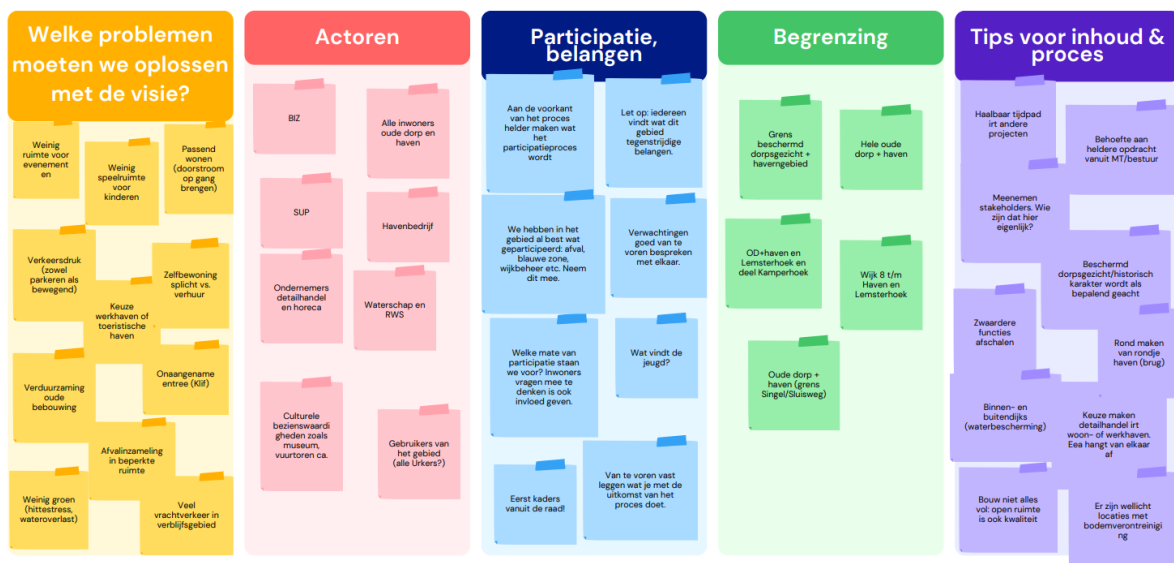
Welke problemen moeten we oplossen met de visie?

Weinig ruimte voor evenementen

Weinig speelruimte voor kinderen

Passend wonen (doorstroom op gang brengen)

Verkeersdruk (zowel parkeren als bewegend)

Zelfbewoning splicht vs. verhuur

Keuze werkhaven of toeristische haven

Verduurzaming oude bebouwing

Onaangename entree (Klif)

Afvalinzameling in beperkte ruimte

Weinig groen (hittestress, wateroverlast)

Veel vrachtverkeer in verblijfsgebied

Actoren

BIZ

Alle inwoners oude dorp en haven

SUP

Havenbedrijf

Ondernemers detailhandel en horeca

Waterschap en RWS

Culturele bezienswaardigheden zoals museum, vuurtoren ca.

Gebruikers van het gebied (alle Urkers?)

Participatie, belangen

Aan de voorkant van het proces helder maken wat het participatieproces wordt

Let op: iedereen vindt wat dit gebied tegenstrijdige belangen.

We hebben in het gebied al best wat geparticipeerd: afval, blauwe zone, wijkbeheer etc. Neem dit mee.

Verwachtingen goed van te voren bespreken met elkaar.

Welke mate van participatie staan we voor? Inwoners vragen mee te denken is ook invloed geven.

Wat vindt de jeugd?

Eerst kaders vanuit de raad!

Van te voren vast leggen wat je met de uitkomst van het proces doet.

Begrenzing

Grens beschermd dorpsgezicht + havengebied

Hele oude dorp + haven

OD+haven en Lemsterhoek en deel Kamperhoek

Wijk 8 t/m Haven en Lemsterhoek

Oude dorp + haven (grens Singel/Sluisweg)

Tips voor inhoud & proces

Haalbaar tijdpad irt andere projecten

Behoefte aan heldere opdracht vanuit MT/bestuur

Meenemen stakeholders. Wie zijn dat hier eigenlijk?

Beschermd dorpsgezicht/historisch karakter wordt als bepalend geacht

Zwaardere functies afschalen

Rond maken van rondje haven (brug)

Binnen- en buitendijks (waterbescherming)

Keuze maken detailhandel irt woon- of werkhaven. Eea hangt van elkaar af

Bouw niet alles vol: open ruimte is ook kwaliteit

Er zijn wellicht locaties met bodemverontreiniging